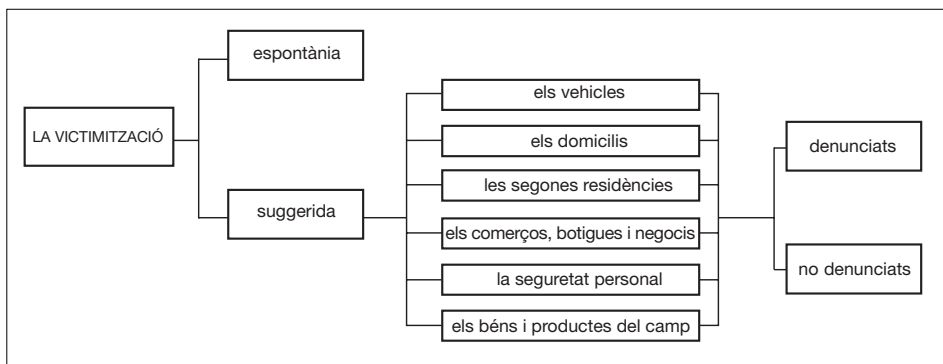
LA VICTIMITZACIÓ

espontània

suggerida

els vehicles

els domicilis

les segones residències

els comerços, botigues i negocis

la seguretat personal

els béns i productes del camp

denunciats

no denunciats